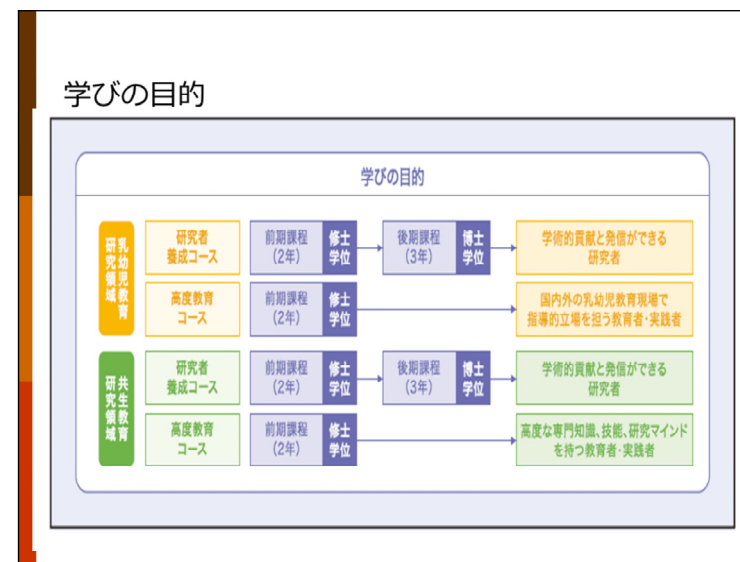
学びの目的

学びの目的

乳幼児教育研究領域

研究者養成コース

前期課程（2年）

修士学位

後期課程（3年）

博士学位

学術的貢献と発信ができる研究者

高度教育コース

前期課程（2年）

修士学位

国内外の乳幼児教育現場で指導的立場を担う教育者・実践者

共生教育研究領域

研究者養成コース

前期課程（2年）

修士学位

後期課程（3年）

博士学位

学術的貢献と発信ができる研究者

高度教育コース

前期課程（2年）

修士学位

高度な専門知識、技能、研究マインドを持つ教育者・実践者